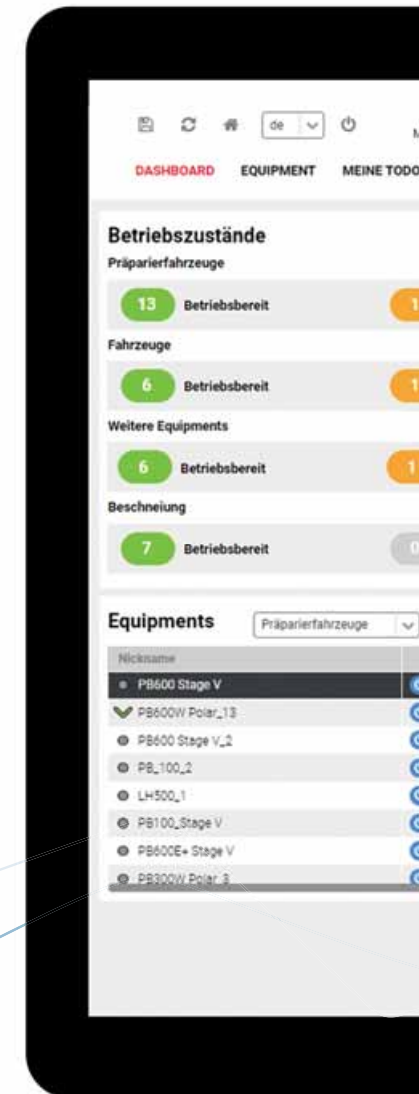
de
M
DASHBOARD EQUIPMENT MEINE TODO

Betriebszustände
Präparierfahrzeuge
13 Betriebsbereit 1
Fahrzeuge
6 Betriebsbereit 1
Weitere Equipments
6 Betriebsbereit 1
Beschneiung
7 Betriebsbereit 0

Equipments Präparierfahrzeuge

| Nickname |
|---|
| PB600 Stage V |
| PB600W Polar_13 |
| PB600 Stage V_2 |
| PB_100_2 |
| LH500_1 |
| PB100_Stage V |
| PB600E+ Stage V |
| PB300W Polar_3 |